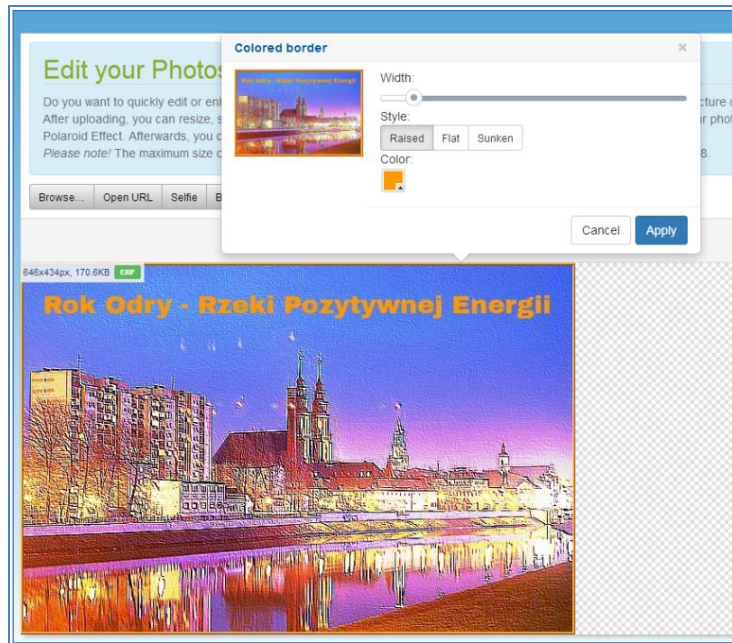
Edit your Photos

Do you want to quickly edit or ent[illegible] cture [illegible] After uploading, you can resize, s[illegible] r phot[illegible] Polaroid Effect. Afterwards, you c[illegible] *Please note!* The maximum size c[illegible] 8.

Browse... Open URL Selfie B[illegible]

Colored border ×

Rok Odry - Rzeki Pozytywnej Energii

Width:

Style:

Raised Flat Sunken

Color:

Cancel Apply

646x434px, 170.6KB EXIF

Rok Odry - Rzeki Pozytywnej Energii